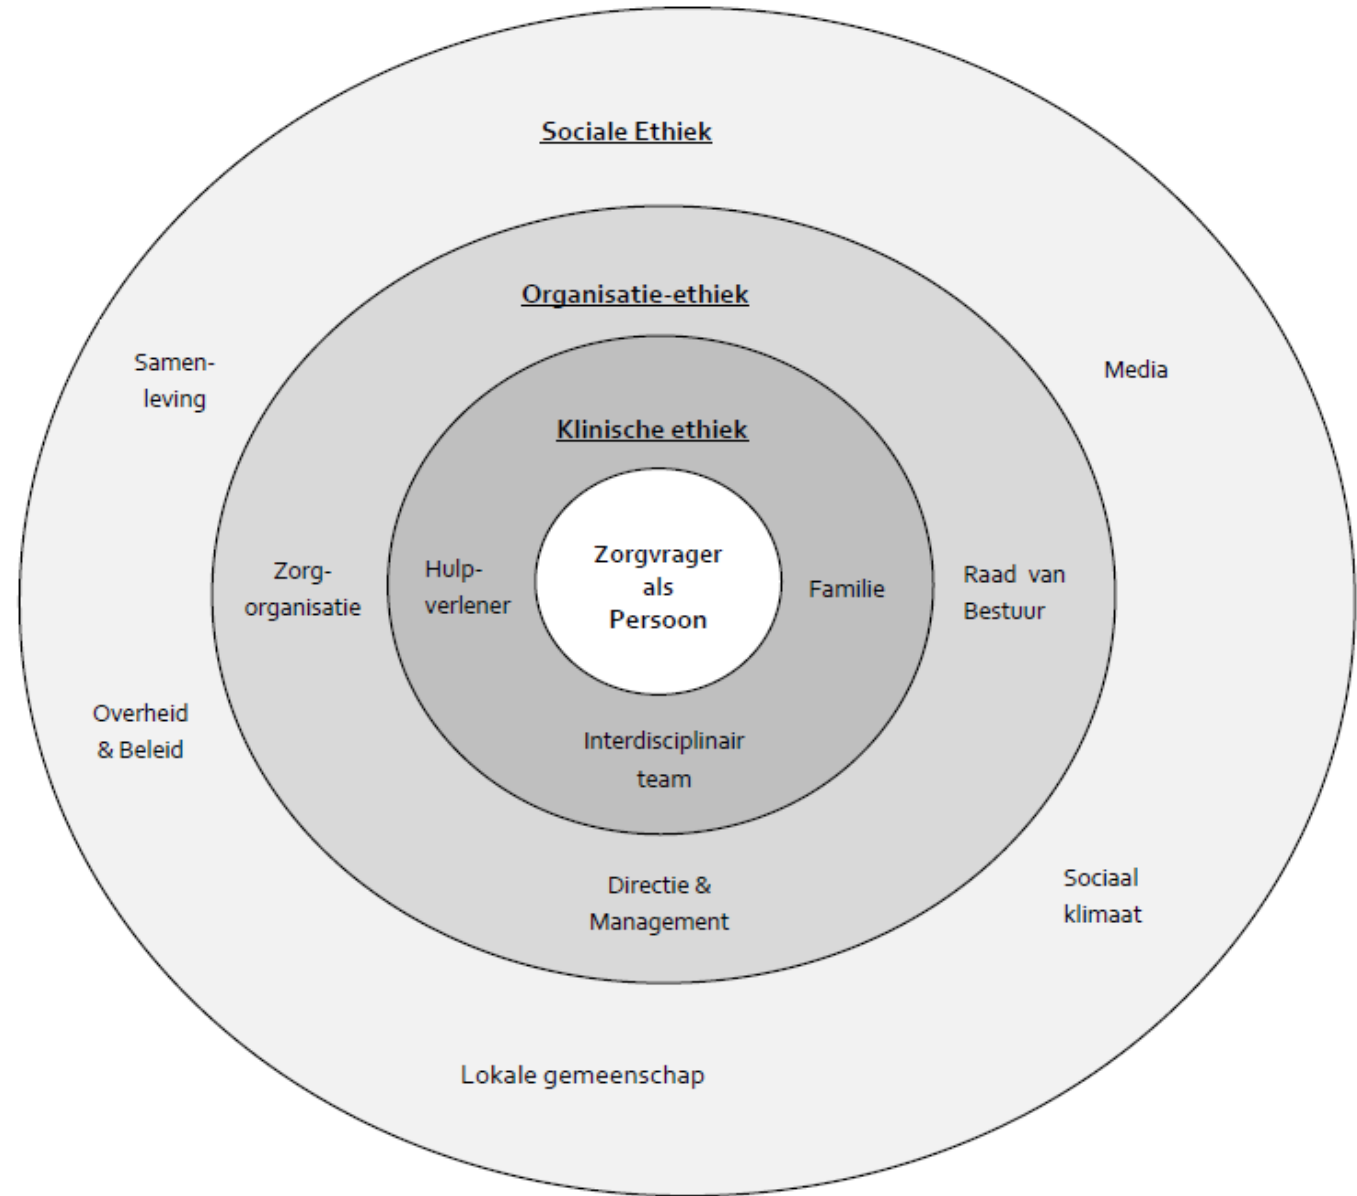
Sociale Ethiek

Organisatie-ethiek

Samenleving

Media

Klinische ethiek

Zorgorganisatie

Hulpverlener

Zorgvrager als Persoon

Familie

Raad van Bestuur

Overheid & Beleid

Interdisciplinair team

Directie & Management

Sociaal klimaat

Lokale gemeenschap